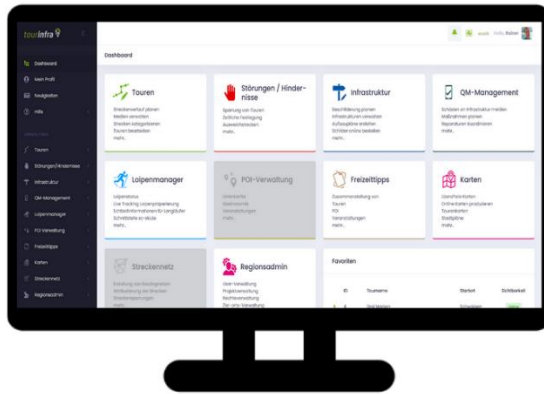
tourinfra

Dashboard
Mein Profil
Suche
Hilfe

Touren
Störungen / Hindernisse
Infrastruktur
QM-Management
Loipenmanager
POI-Verwaltung
Freizeittipps
Karten
Streckennetz
Regionsadmin

Dashboard

Touren
Streckenverlauf planen
Medien verwalten
Strecken kategorisieren
Touren bearbeiten
mehr...

Störungen / Hindernisse
Sperrung von Touren
Zeitliche Festlegung
Ausweichstrecken
mehr...

Infrastruktur
Beschilderung planen
Infrastruktur verwalten
Aufbaupläne erstellen
Schilder online bestellen
mehr...

QM-Management
Schäden an Infrastruktur melden
Maßnahmen planen
Reparaturen koordinieren
mehr...

Loipenmanager
Loipenstatus
Live Tracking Loipenpräparierung
Schneeinformationen für Langläufer
Schnittstelle zu Apps
mehr...

POI-Verwaltung

Freizeittipps
Zusammenstellung von Touren
POI
Veranstaltungen
mehr...

Karten
Dienstleistungen
Onlinekarten produzieren
Tourenkarten
Stadtpläne
mehr...

Streckennetz

Regionsadmin
User-Verwaltung
Projektverwaltung
Rechteverwaltung
mehr...

Favoriten
ID Tourname Startort Sichtbarkeit